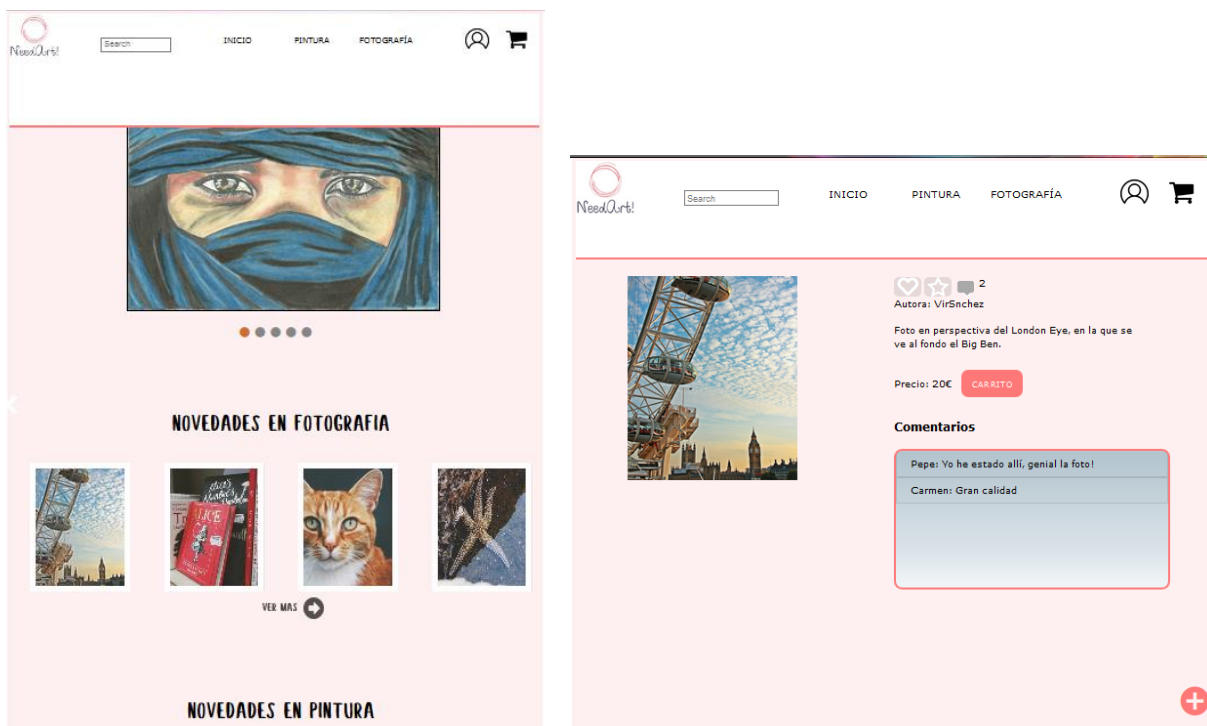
NeedArt!

Search

INICIO PINTURA FOTOGRAFÍA

NOVEDADES EN FOTOGRAFIA

VER MAS

NOVEDADES EN PINTURA

NeedArt!

Search

INICIO PINTURA FOTOGRAFÍA

2

Autora: VirSnchez

Foto en perspectiva del London Eye, en la que se ve al fondo el Big Ben.

Precio: 20€ CARRITO

Comentarios

Pepe: Yo he estado allí, genial la foto!

Carmen: Gran calidad